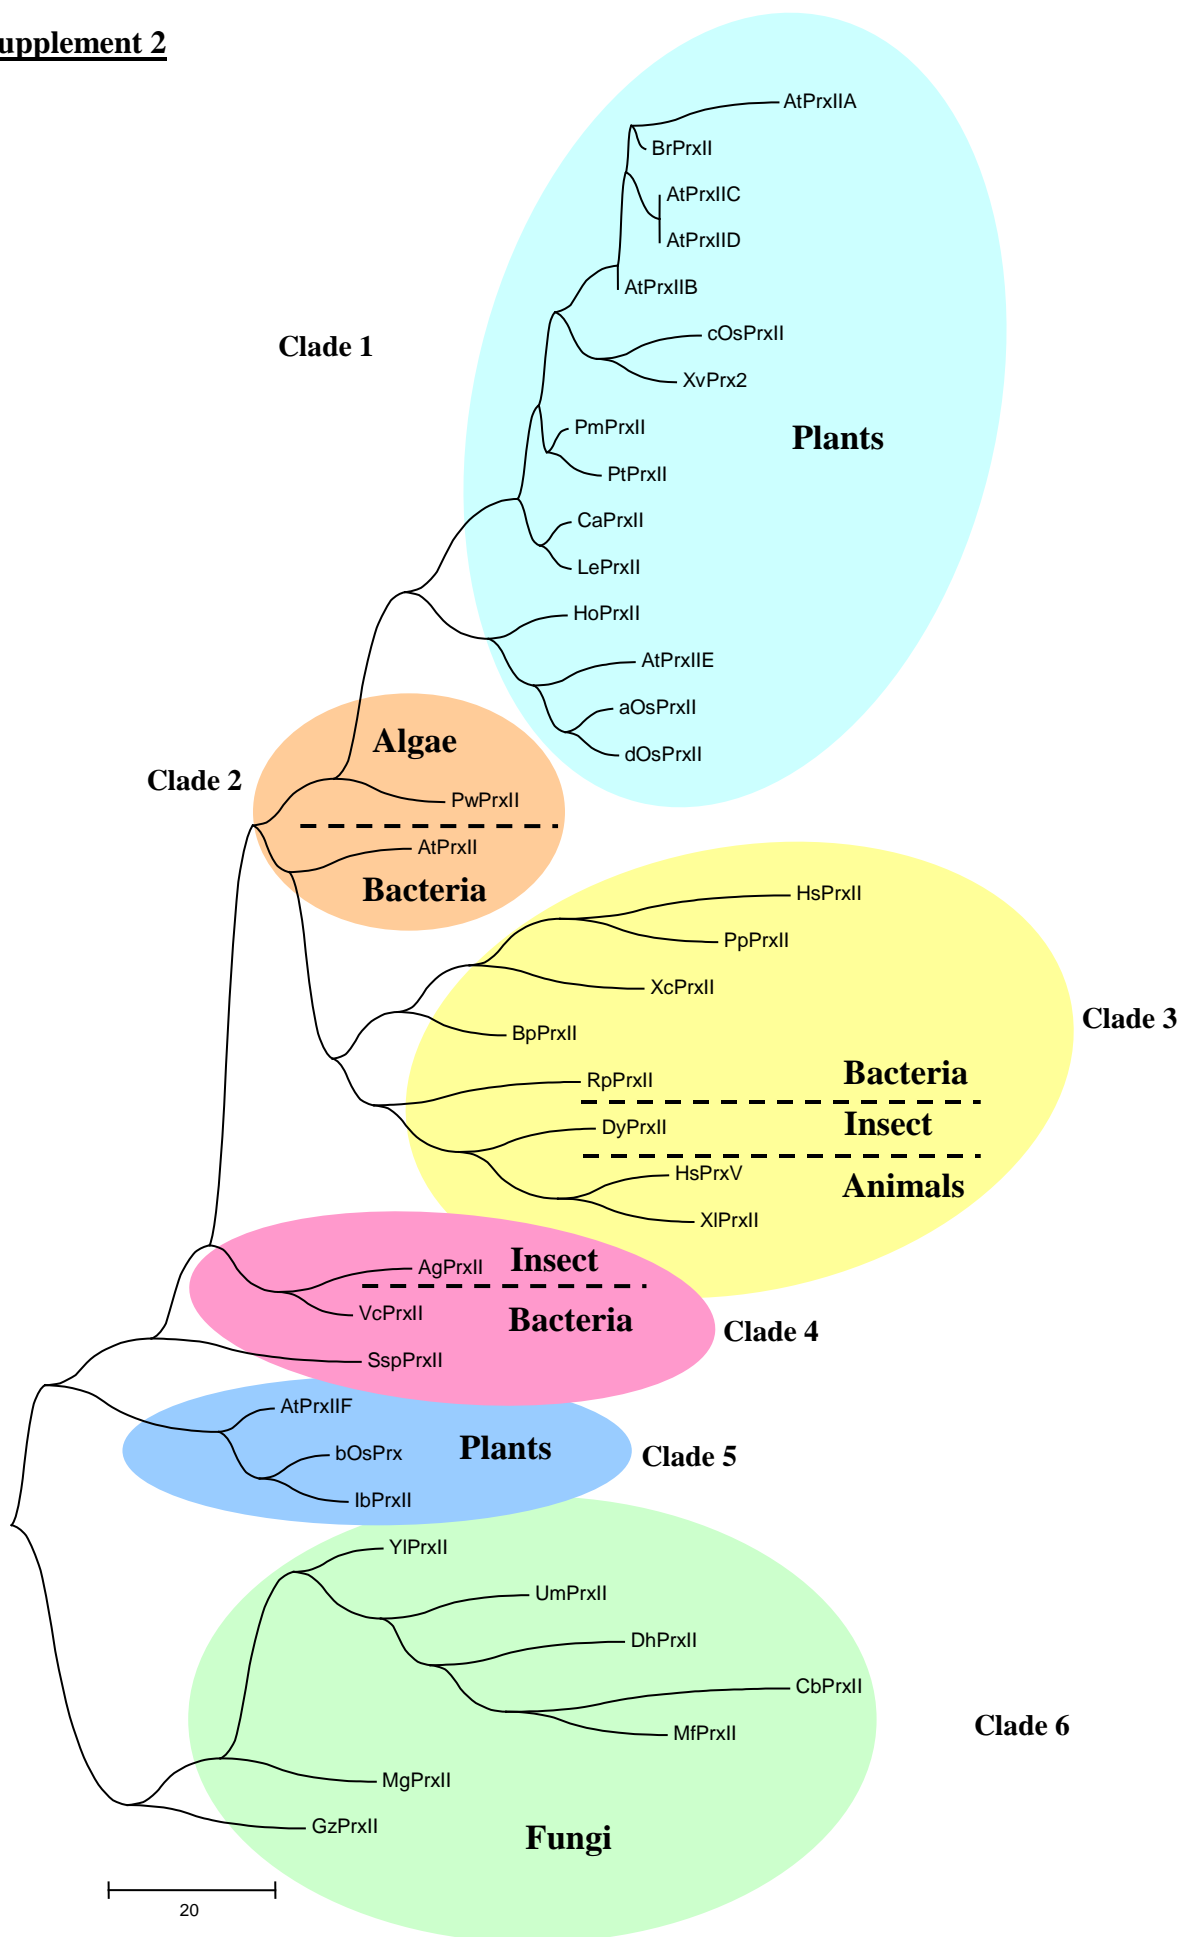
upplement 2

AtPrxIIA
BrPrxII
AtPrxIIC
AtPrxIID
AtPrxIIB
Clade 1
cOsPrxII
XvPrx2
PmPrxII
Plants
PtPrxII
CaPrxII
LePrxII
HoPrxII
AtPrxIIE
aOsPrxII
dOsPrxII
Algae
Clade 2
PwPrxII
AtPrxII
Bacteria
HsPrxII
PpPrxII
XcPrxII
Clade 3
BpPrxII
RpPrxII
Bacteria
DyPrxII
Insect
HsPrxV
Animals
XlPrxII
AgPrxII
Insect
VcPrxII
Bacteria
Clade 4
SspPrxII
AtPrxIIF
bOsPrx
Plants
Clade 5
IbPrxII
YlPrxII
UmPrxII
DhPrxII
CbPrxII
MfPrxII
Clade 6
MgPrxII
GzPrxII
Fungi
20